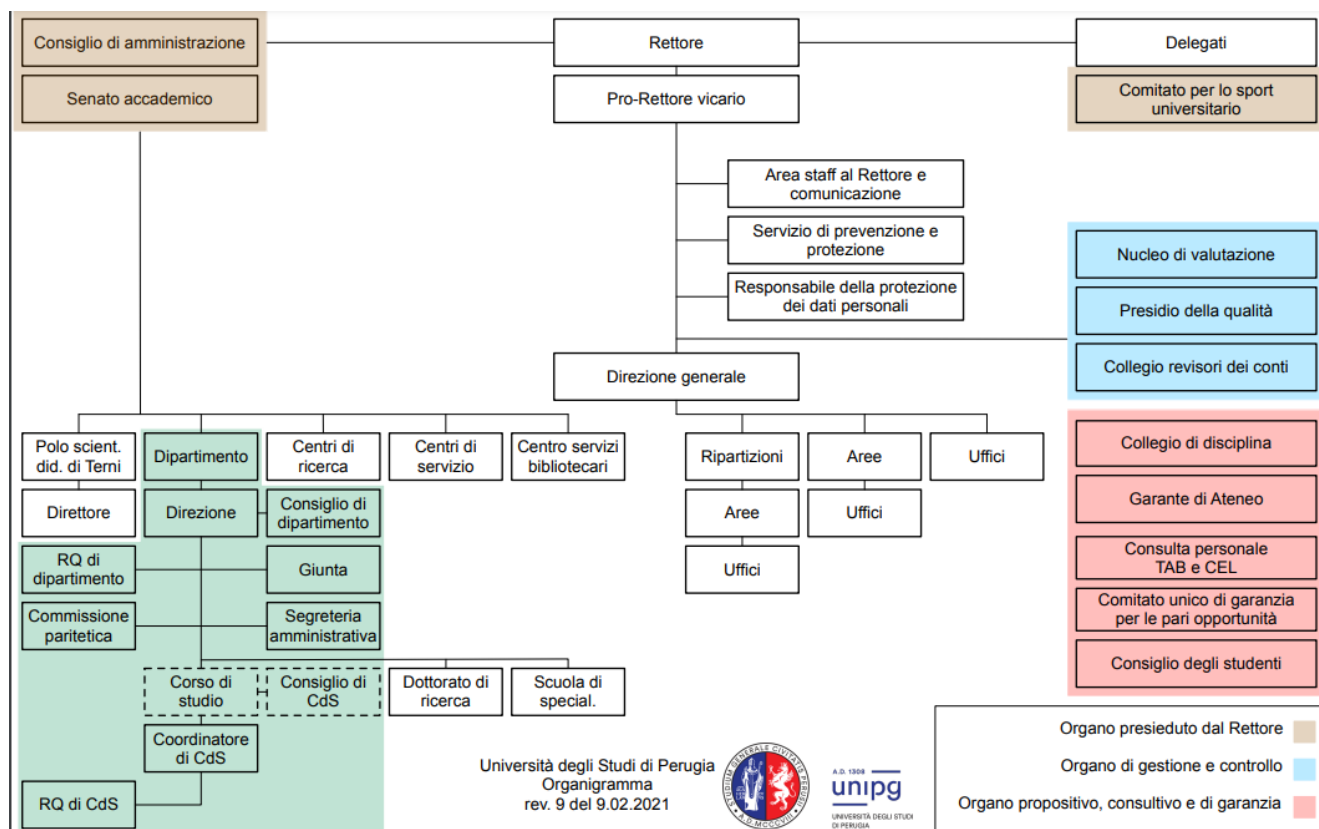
Consiglio di amministrazione

Senato accademico

Rettore

Pro-Rettore vicario

Delegati

Comitato per lo sport universitario

Area staff al Rettore e comunicazione

Servizio di prevenzione e protezione

Responsabile della protezione dei dati personali

Nucleo di valutazione

Presidio della qualità

Collegio revisori dei conti

Direzione generale

Polo scient. did. di Terni

Dipartimento

Centri di ricerca

Centri di servizio

Centro servizi bibliotecari

Ripartizioni

Aree

Uffici

Direttore

Direzione

Consiglio di dipartimento

Aree

Uffici

Uffici

RQ di dipartimento

Giunta

Commissione paritetica

Segreteria amministrativa

Corso di studio

Consiglio di CdS

Dottorato di ricerca

Scuola di special.

Coordinatore di CdS

RQ di CdS

Collegio di disciplina

Garante di Ateneo

Consulta personale TAB e CEL

Comitato unico di garanzia per le pari opportunità

Consiglio degli studenti

Università degli Studi di Perugia
Organigramma
rev. 9 del 9.02.2021

STUDIUM GENERALE CIVITATIS PERUSII
A.D. MCCCVIII

A.D. 1308
unipg
UNIVERSITÀ DEGLI STUDI DI PERUGIA

Organo presieduto dal Rettore

Organo di gestione e controllo

Organo propositivo, consultivo e di garanzia